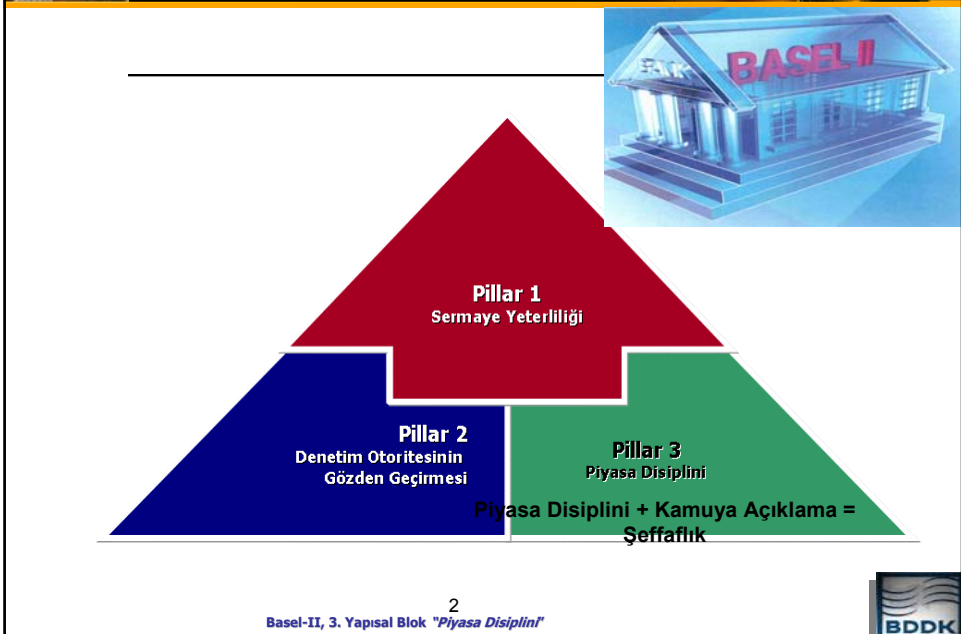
BANK BASEL II

Pillar 1
Sermaye Yeterliliği

Pillar 2
Denetim Otoritesinin Gözden Geçirmesi

Pillar 3
Piyasa Disiplini

Piyasa Disiplini + Kamuya Açıklama = Şeffaflık

2

Basel-II, 3. Yapısal Blok "Piyasa Disiplini"

BDDK